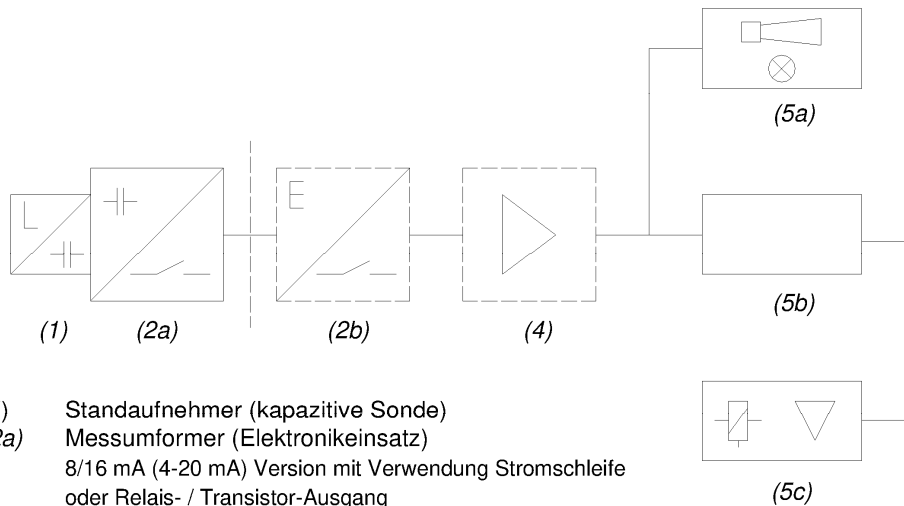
(5a)

(5b)

(5c)

(1) (2a) (2b) (4)

L

E

) Standaufnehmer (kapazitive Sonde)

2a) Messumformer (Elektronikeinsatz)

8/16 mA (4-20 mA) Version mit Verwendung Stromschleife oder Relais- / Transistor-Ausgang